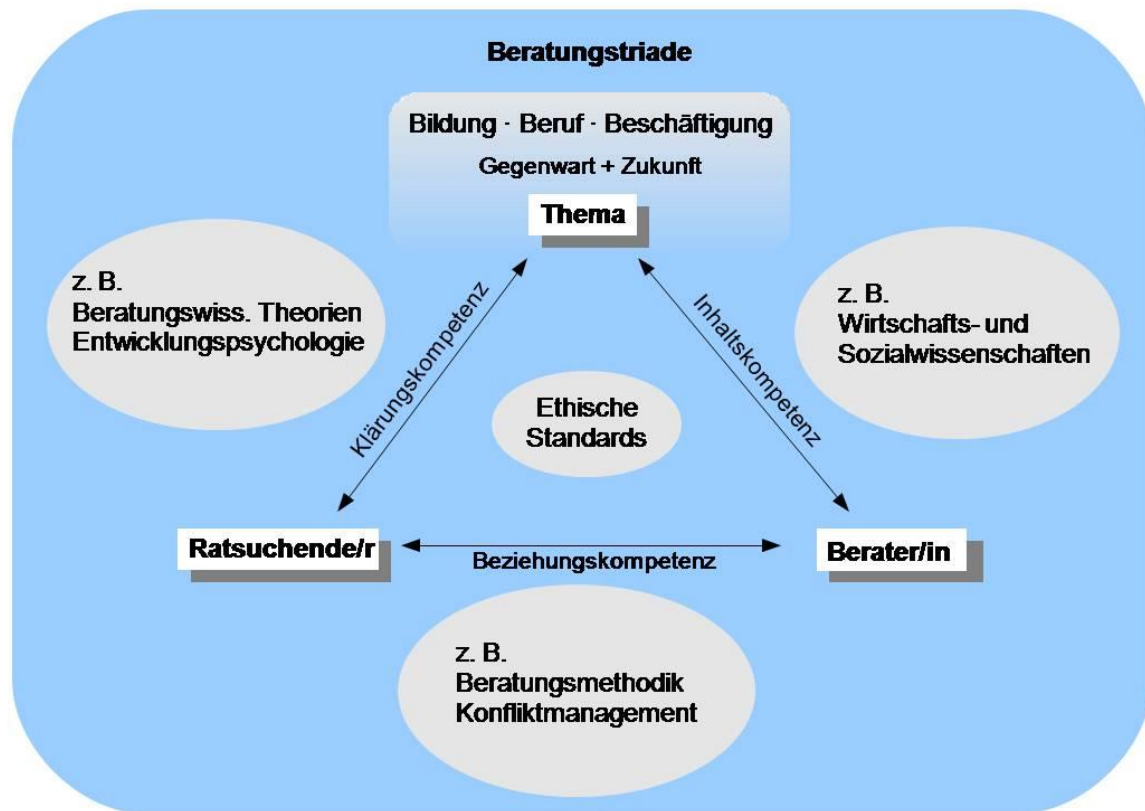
Beratungstriade

Bildung · Beruf · Beschäftigung
Gegenwart + Zukunft

Thema

z. B.
Beratungswiss. Theorien
Entwicklungspsychologie

Klärungskompetenz

Inhaltskompetenz

z. B.
Wirtschafts- und
Sozialwissenschaften

Ethische
Standards

Ratsuchende/r

Beziehungskompetenz

Berater/in

z. B.
Beratungsmethodik
Konfliktmanagement